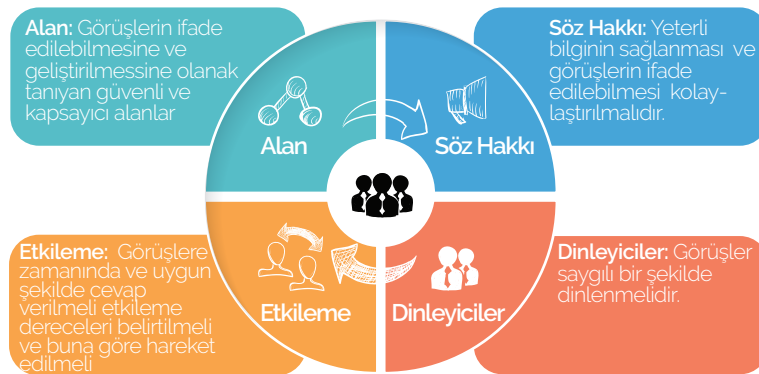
Alan: Görüşlerin ifade edilebilmesine ve geliştirilmessine olanak tanıyan güvenli ve kapsayıcı alanlar

Söz Hakkı: Yeterli bilginin sağlanması ve görüşlerin ifade edilebilmesi kolaylaştırılmalıdır.

Alan

Söz Hakkı

Etkileme

Dinleyiciler

Etkileme: Görüşlere zamanında ve uygun şekilde cevap verilmeli etkileme dereceleri belirtilmeli ve buna göre hareket edilmeli

Dinleyiciler: Görüşler saygılı bir şekilde dinlenmelidir.